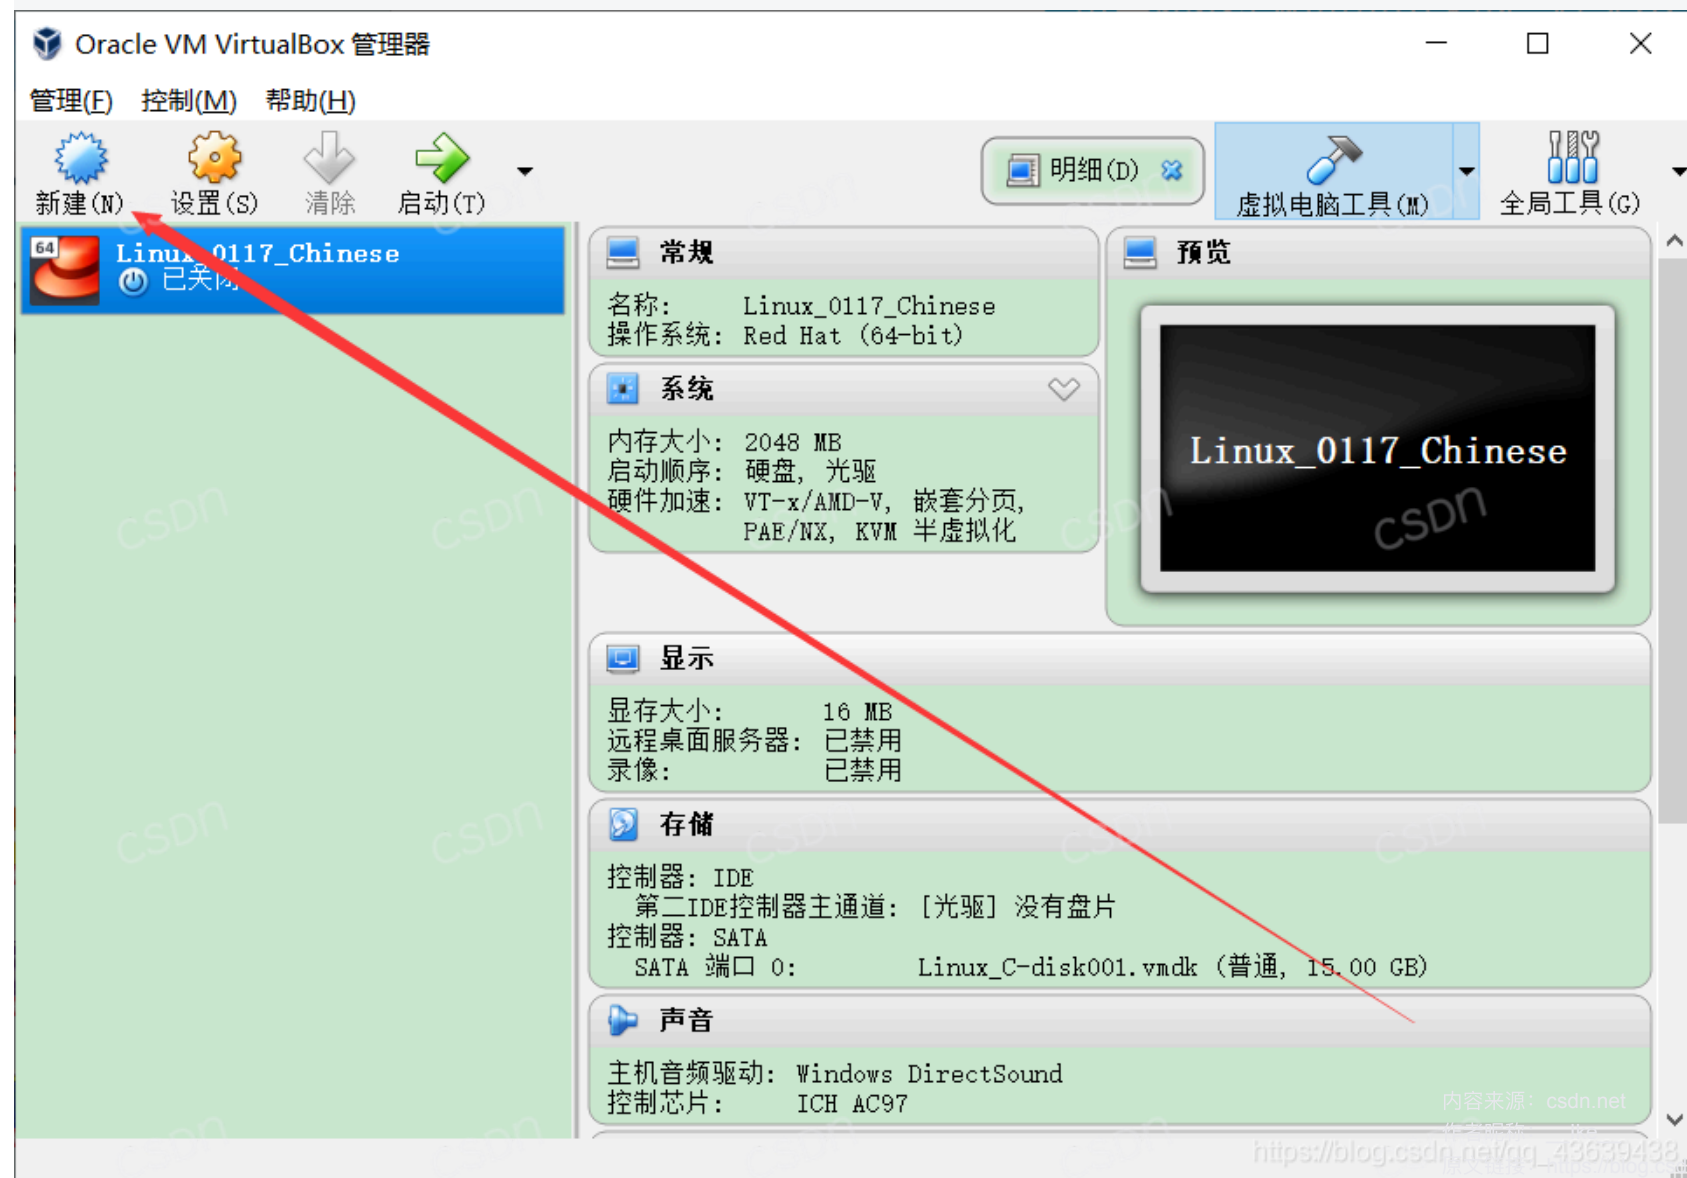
Oracle VM VirtualBox 管理器

管理(F) 控制(M) 帮助(H)

新建(N) 设置(S) 清除 启动(T)

明细(D) 虚拟电脑工具(M) 全局工具(G)

64 Linux_0117_Chinese
已关闭

常规

名称: Linux_0117_Chinese
操作系统: Red Hat (64-bit)

系统

内存大小: 2048 MB
启动顺序: 硬盘, 光驱
硬件加速: VT-x/AMD-V, 嵌套分页, PAE/NX, KVM 半虚拟化

预览

Linux_0117_Chinese

显示

显存大小: 16 MB
远程桌面服务器: 已禁用
录像: 已禁用

存储

控制器: IDE
第二IDE控制器主通道: [光驱] 没有盘片
控制器: SATA
SATA 端口 0: Linux_C-disk001.vmdk (普通, 15.00 GB)

声音

主机音频驱动: Windows DirectSound
控制芯片: ICH AC97

内容来源: csdn.net
https://blog.csdn.net/qq_43639438